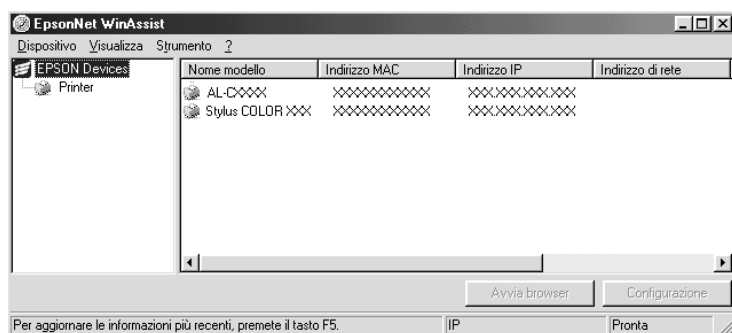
EpsonNet WinAssist

Dispositivo Visualizza Strumento ?

EPSON Devices
Printer

| Nome modello | Indirizzo MAC | Indirizzo IP | Indirizzo di rete |
|---|---|---|---|
| AL-CXXXX | XXXXXXXXXXXX | XXX.XXX.XXX.XXX | |
| Stylus COLOR XXX | XXXXXXXXXXXX | XXX.XXX.XXX.XXX | |

Avvia browser
Configurazione

Per aggiornare le informazioni più recenti, premete il tasto F5.
IP
Pronta